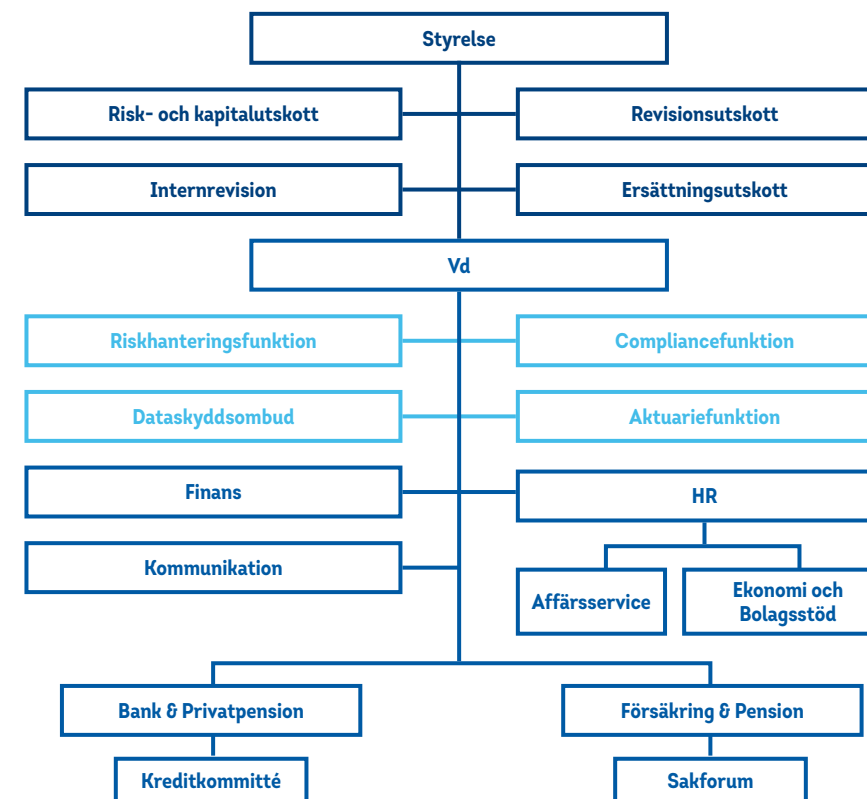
Styrelse

Risk- och kapitalutskott

Revisionsutskott

Internrevision

Ersättningsutskott

Vd

Riskhanteringsfunktion

Compliancefunktion

Dataskyddsombud

Aktuariefunktion

Finans

HR

Kommunikation

Affärsservice

Ekonomi och Bolagsstöd

Bank & Privatpension

Försäkring & Pension

Kreditkommitté

Sakforum